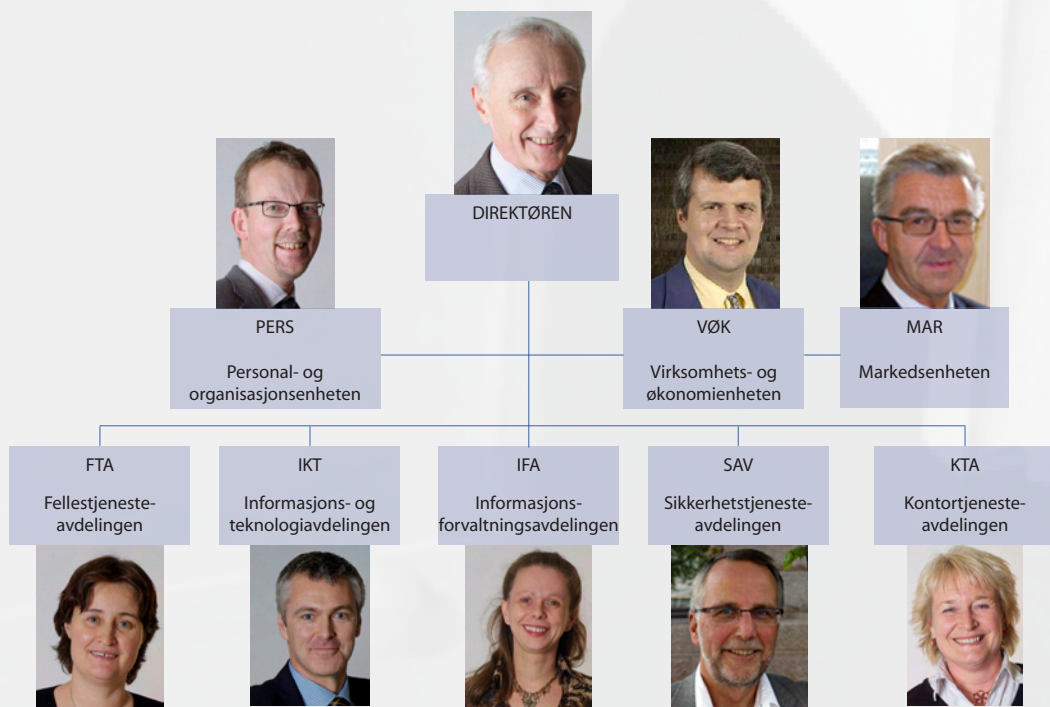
DIREKTØREN

PERS

Personal- og organisasjonsenheten

VØK

Virksomhets- og økonomienheten

MAR

Markedsenheten

FTA

Fellestjenesteavdelingen

IKT

Informasjons- og teknologiavdelingen

IFA

Informasjonsforvaltningsavdelingen

SAV

Sikkerhetstjenesteavdelingen

KTA

Kontortjenesteavdelingen